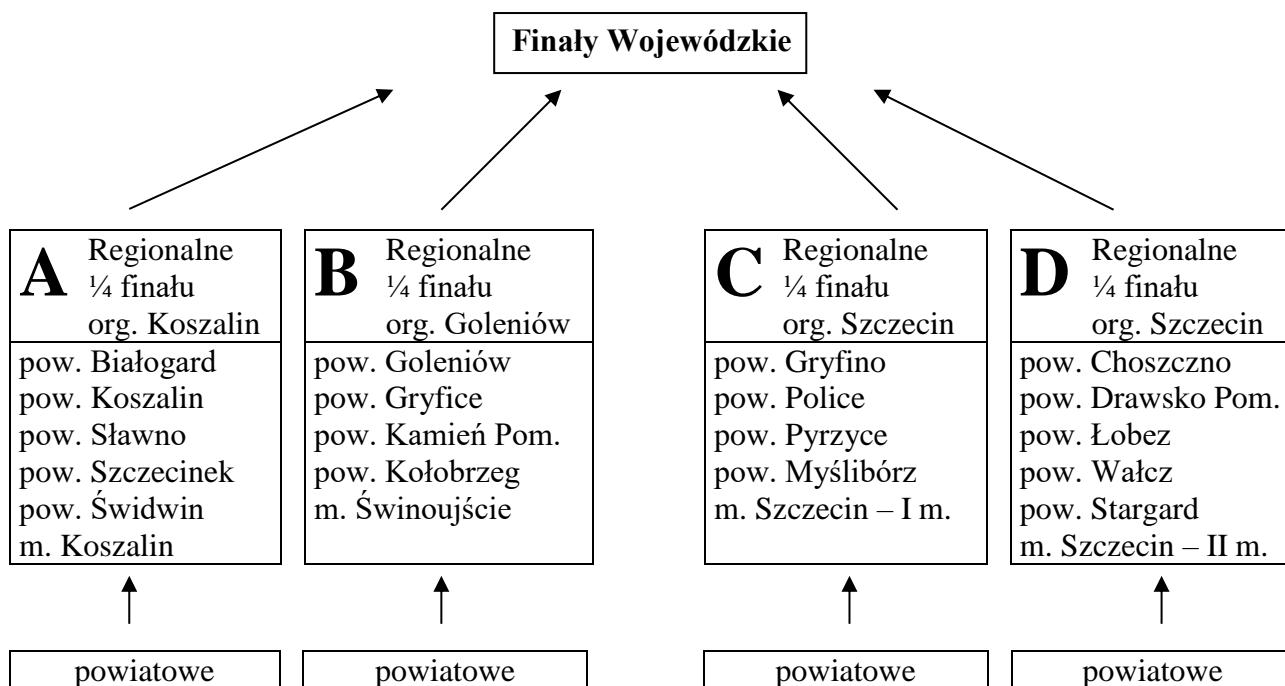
Finały Wojewódzkie

A Regionalne ¼ finału org. Koszalin

pow. Białogard
pow. Koszalin
pow. Sławno
pow. Szczecinek
pow. Świdwin
m. Koszalin

B Regionalne ¼ finału org. Goleniów

pow. Goleniów
pow. Gryfice
pow. Kamień Pom.
pow. Kołobrzeg
m. Świnoujście

C Regionalne ¼ finału org. Szczecin

pow. Gryfino
pow. Police
pow. Pyrzyce
pow. Myślibórz
m. Szczecin – I m.

D Regionalne ¼ finału org. Szczecin

pow. Choszczno
pow. Drawsko Pom.
pow. Łobez
pow. Wałcz
pow. Stargard
m. Szczecin – II m.

powiatowe

powiatowe

powiatowe

powiatowe